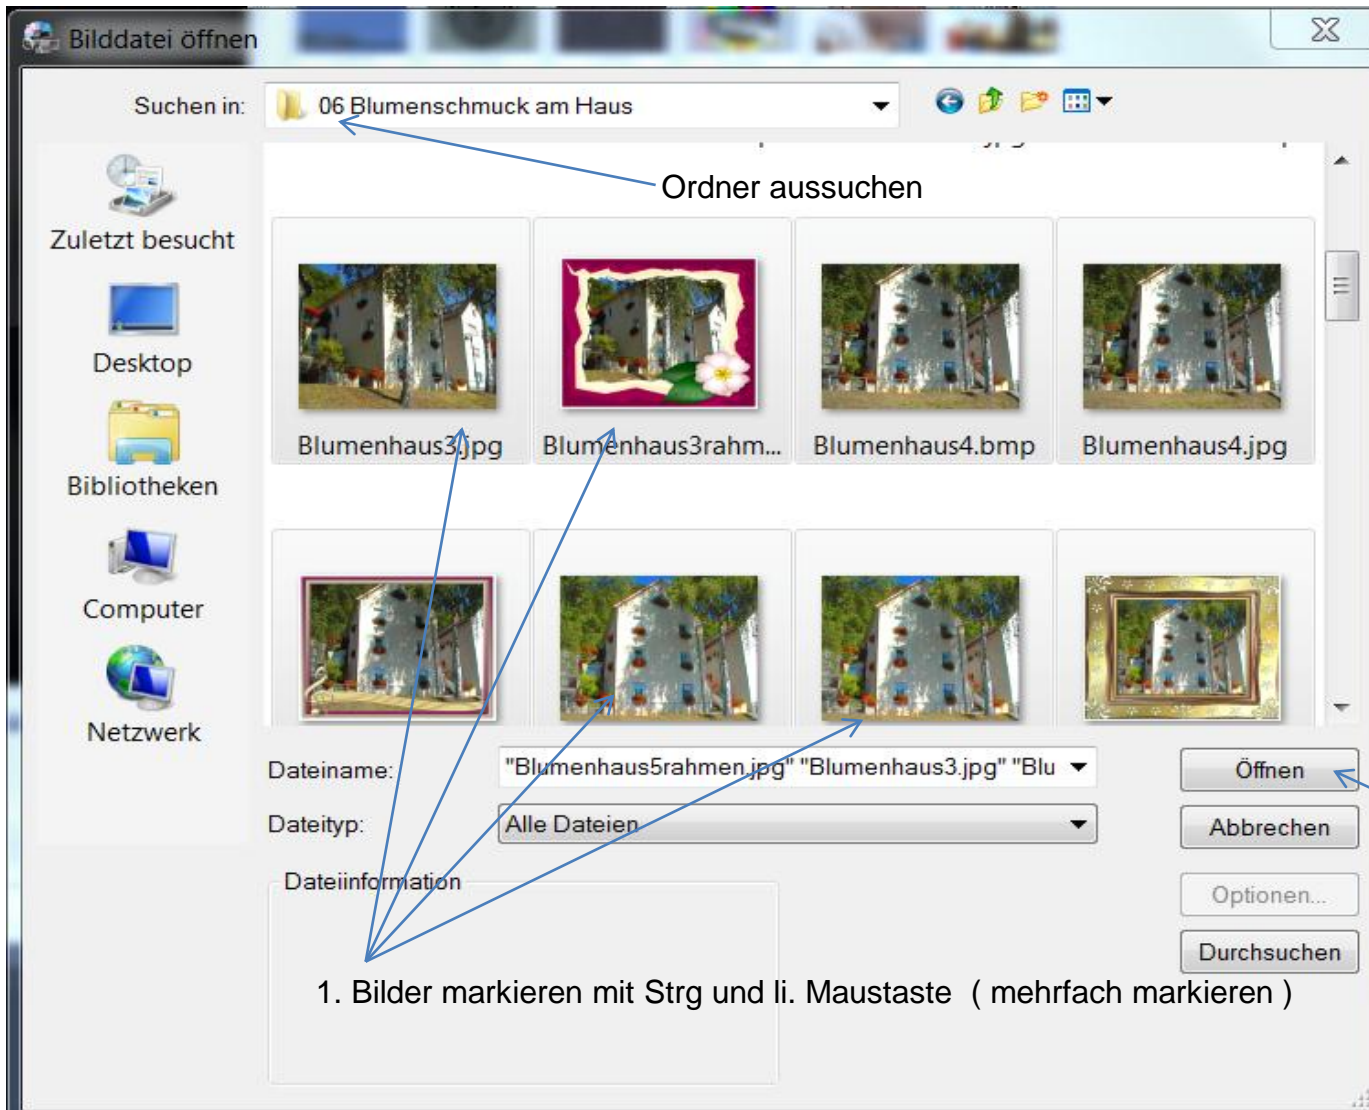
Bilddatei öffnen

Suchen in: 06 Blumenschmuck am Haus

Ordner aussuchen

Zuletzt besucht

Desktop

Bibliotheken

Computer

Netzwerk

Blumenhaus3.jpg

Blumenhaus3rahm...

Blumenhaus4.bmp

Blumenhaus4.jpg

Dateiname: "Blumenhaus5rahmen.jpg" "Blumenhaus3.jpg" "Blu

Dateityp: Alle Dateien

Dateiinformation

Öffnen

Abbrechen

Optionen...

Durchsuchen

1. Bilder markieren mit Strg und li. Maustaste ( mehrfach markieren )